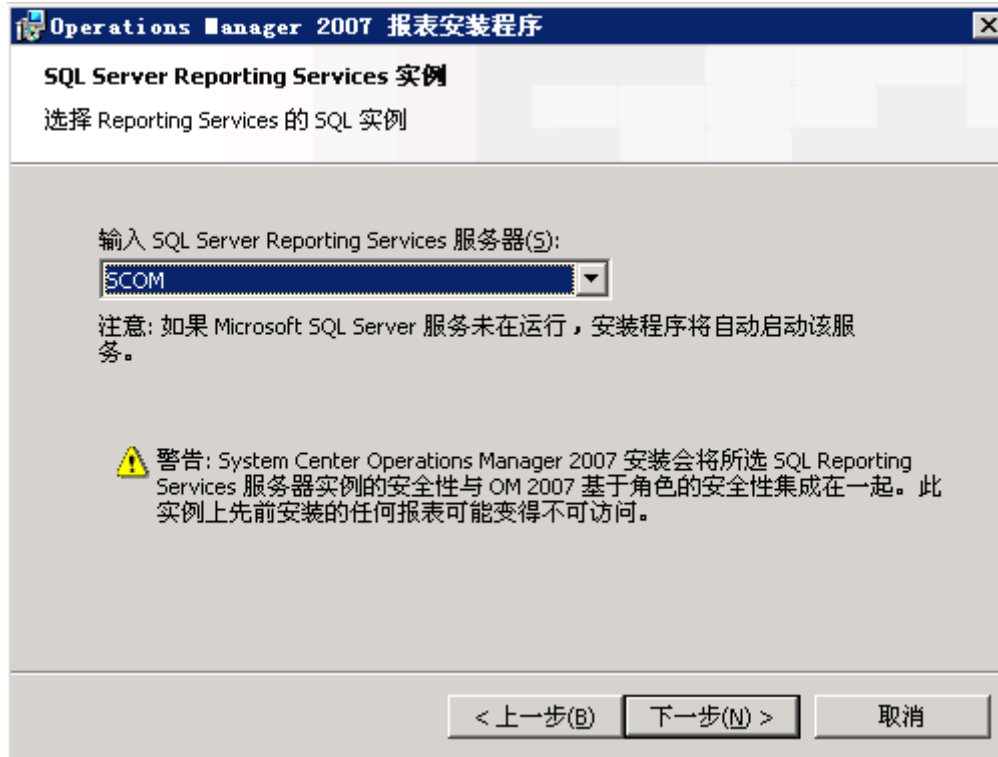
Operations Manager 2007 报表安装程序

SQL Server Reporting Services 实例

选择 Reporting Services 的 SQL 实例

输入 SQL Server Reporting Services 服务器(S):

SCOM

注意: 如果 Microsoft SQL Server 服务未在运行，安装程序将自动启动该服务。

警告: System Center Operations Manager 2007 安装会将所选 SQL Reporting Services 服务器实例的安全性与 OM 2007 基于角色的安全性集成在一起。此实例上先前安装的任何报表可能变得不可访问。

< 上一步(B)

下一步(N) >

取消